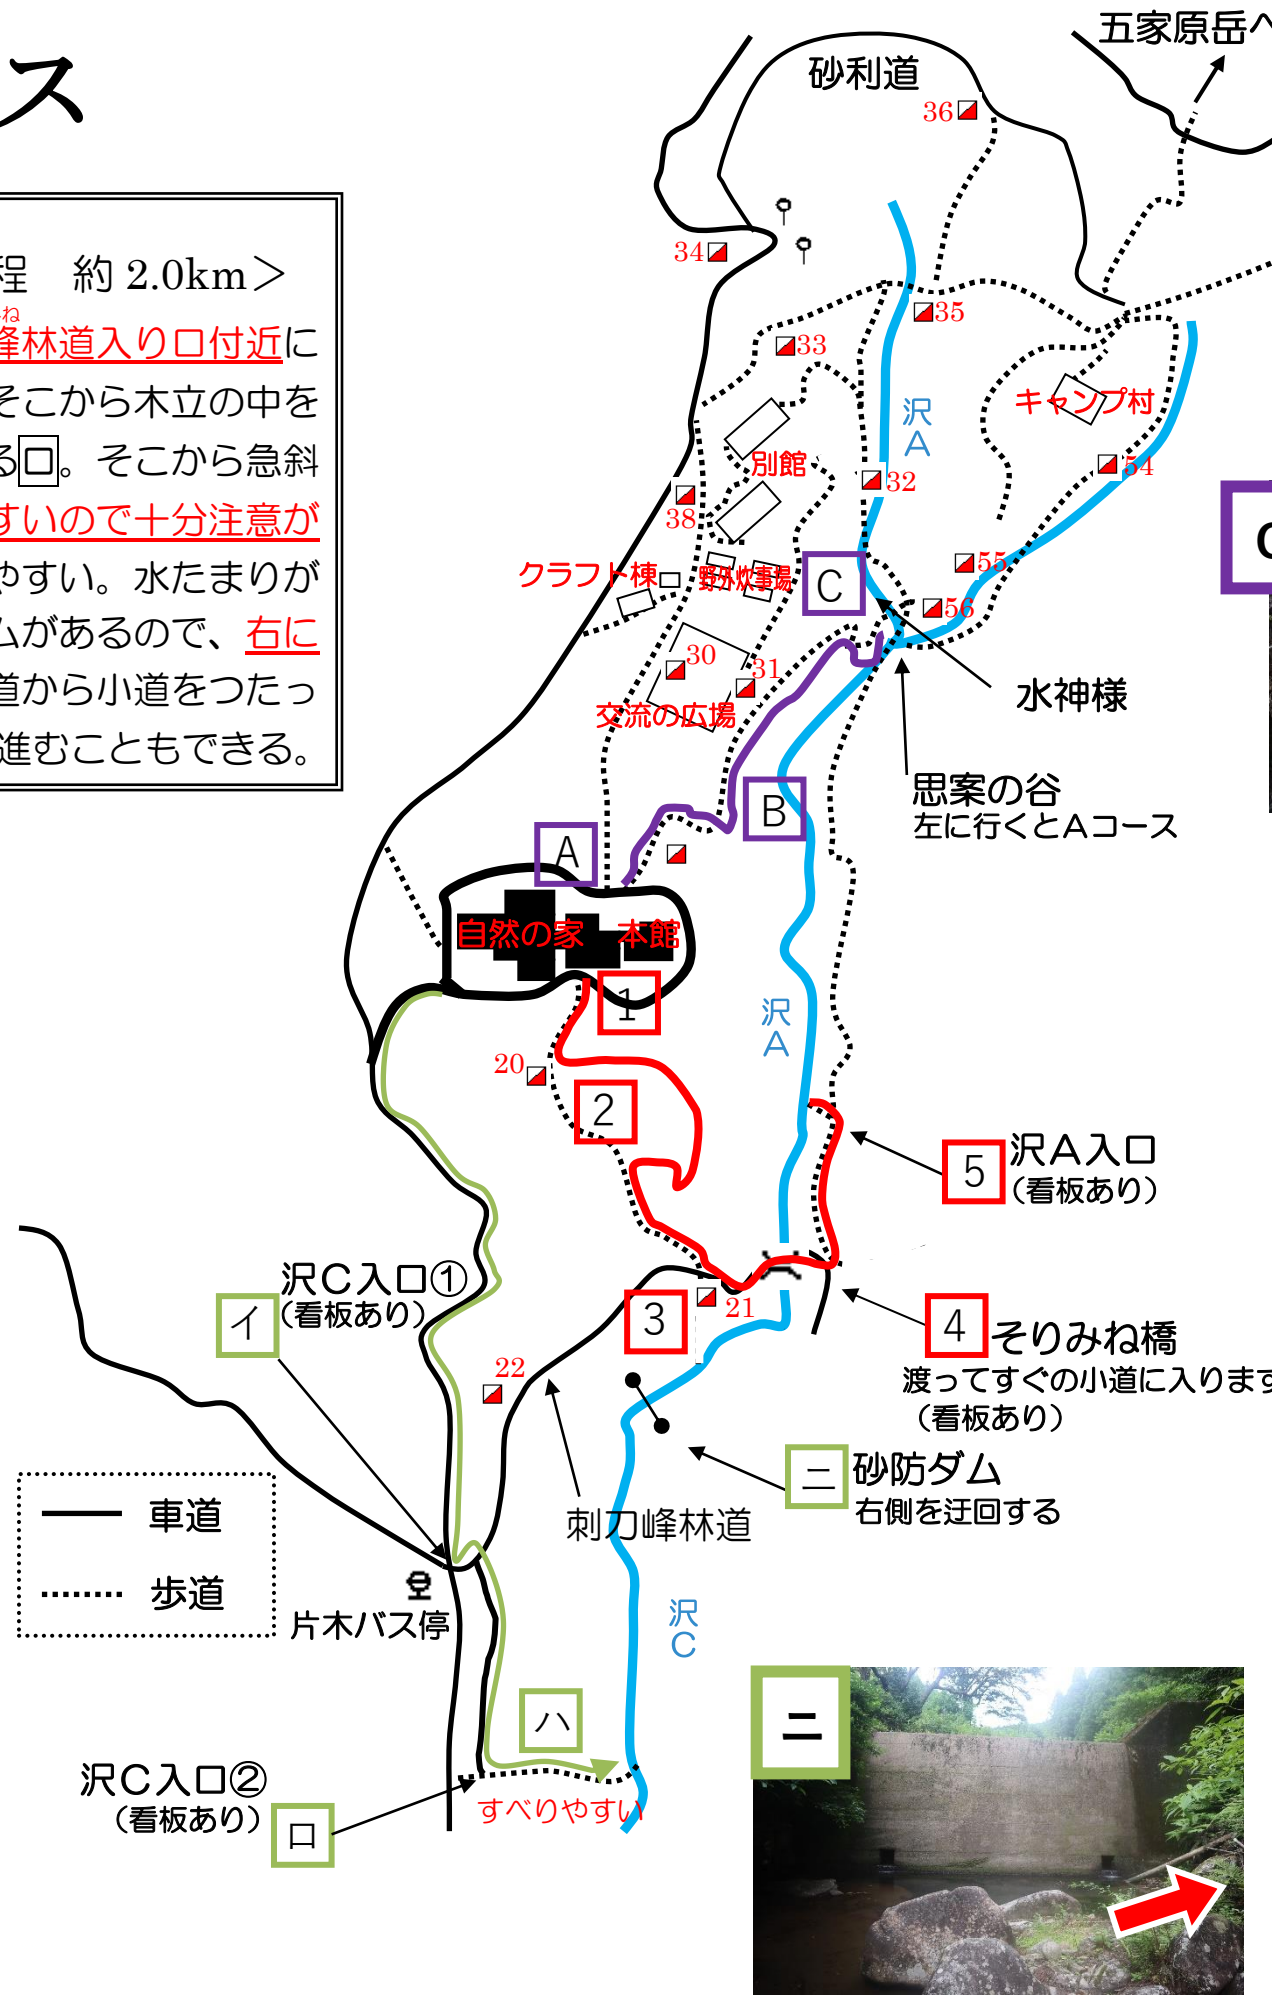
ス

程　約 2.0km＞
ね
峰林道入り口付近に
そこから木立の中を
る口。そこから急斜
すいので十分注意が
やすい。水たまりが
ムがあるので、右に
道から小道をつたっ
進むこともできる。

五家原岳へ
砂利道
36
34
35
33
沢A
キャンプ村
54
別館
32
38
55
クラフト棟
野外炊事場
C
56
30
31
水神様
交流の広場
思案の谷
左に行くとAコース
B
A
自然の家　本館
1
沢A
20
2
5 沢A入口
（看板あり）
沢C入口①
（看板あり）
イ
3
21
4 そりみね橋
渡ってすぐの小道に入ります
（看板あり）
22
ニ 砂防ダム
右側を迂回する
刺刀峰林道
車道
歩道
片木バス停
沢C
ハ
ニ
沢C入口②
（看板あり）
ロ
すべりやすい